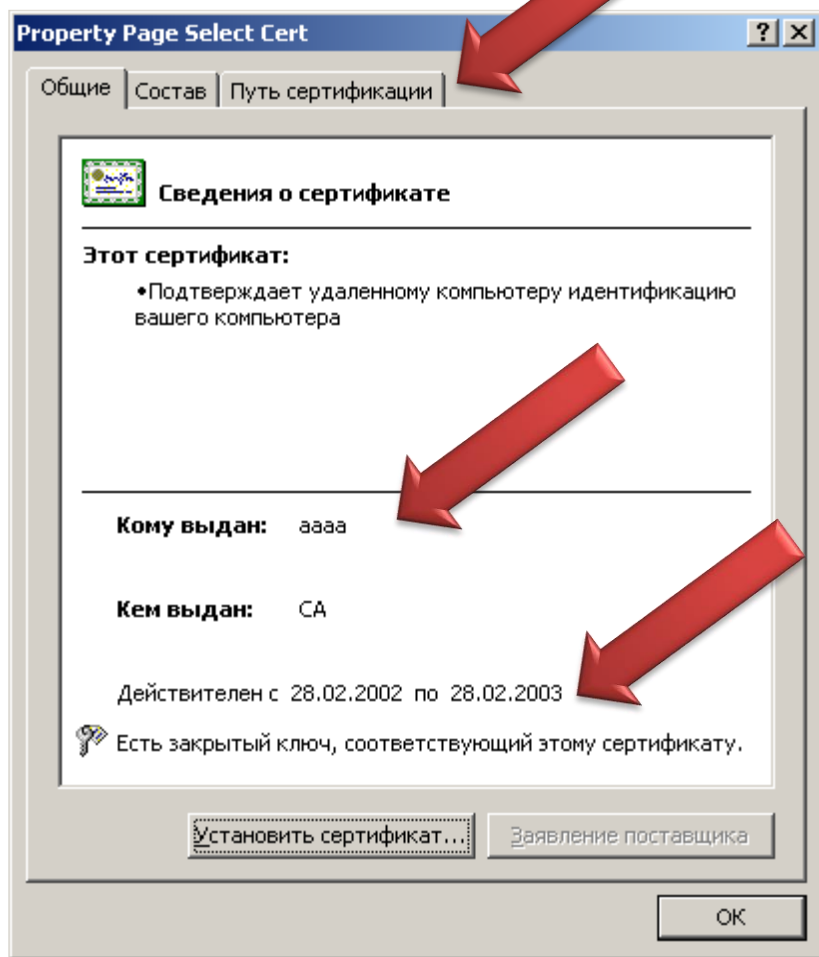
Property Page Select Cert

?

Общие | Состав | Путь сертификации

Сведения о сертификате

Этот сертификат:

•Подтверждает удаленному компьютеру идентификацию вашего компьютера

Кому выдан: аааа

Кем выдан: CA

Действителен с 28.02.2002 по 28.02.2003

Есть закрытый ключ, соответствующий этому сертификату.

Установить сертификат... | Заявление поставщика

OK